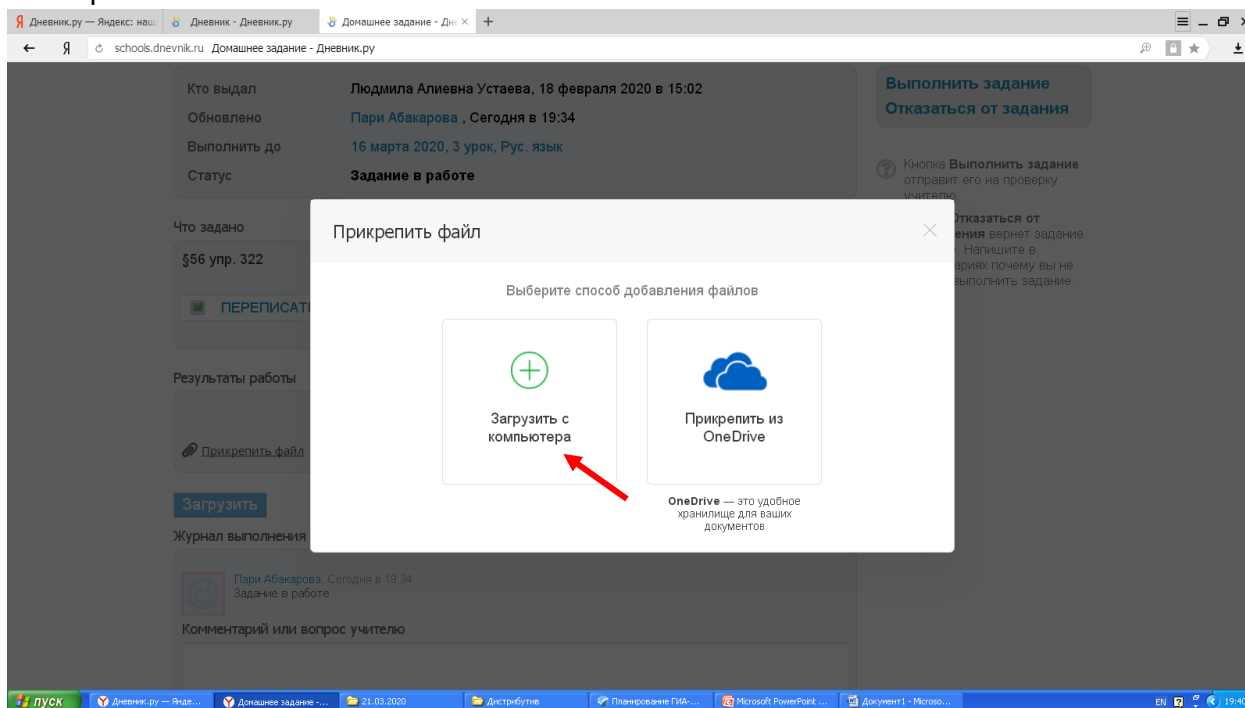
Я Дневник.ру — Яндекс: наш
Дневник - Дневник.ру
Домашнее задание - Дн
+

Я schools.dnevnik.ru Домашнее задание - Дневник.ру

Кто выдал Людмила Алиевна Устаева, 18 февраля 2020 в 15:02
Обновлено Пари Абакарова , Сегодня в 19:34
Выполнить до 16 марта 2020, 3 урок, Рус. язык
Статус Задание в работе

Выполнить задание
Отказаться от задания

Кнопка Выполнить задание отправит его на проверку учителю

Отказаться от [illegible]ения вернет задание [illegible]. Напишите в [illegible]ариях почему вы не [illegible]выполнить задание.

Что задано
§56 упр. 322
ПЕРЕПИСАТ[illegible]

Результаты работы
Прикрепить файл

Загрузить

Журнал выполнения

Пари Абакарова, Сегодня в 19:34
Задание в работе

Комментарий или вопрос учителю

Прикрепить файл

Выберите способ добавления файлов

Загрузить с компьютера

Прикрепить из OneDrive

OneDrive — это удобное хранилище для ваших документов

пуск
Дневник.ру — Янде...
Домашнее задание -...
21.03.2020
Дистрибутив
Планирование ГИА-...
Microsoft PowerPoint ...
Документ1 - Microso...
EN 19:40